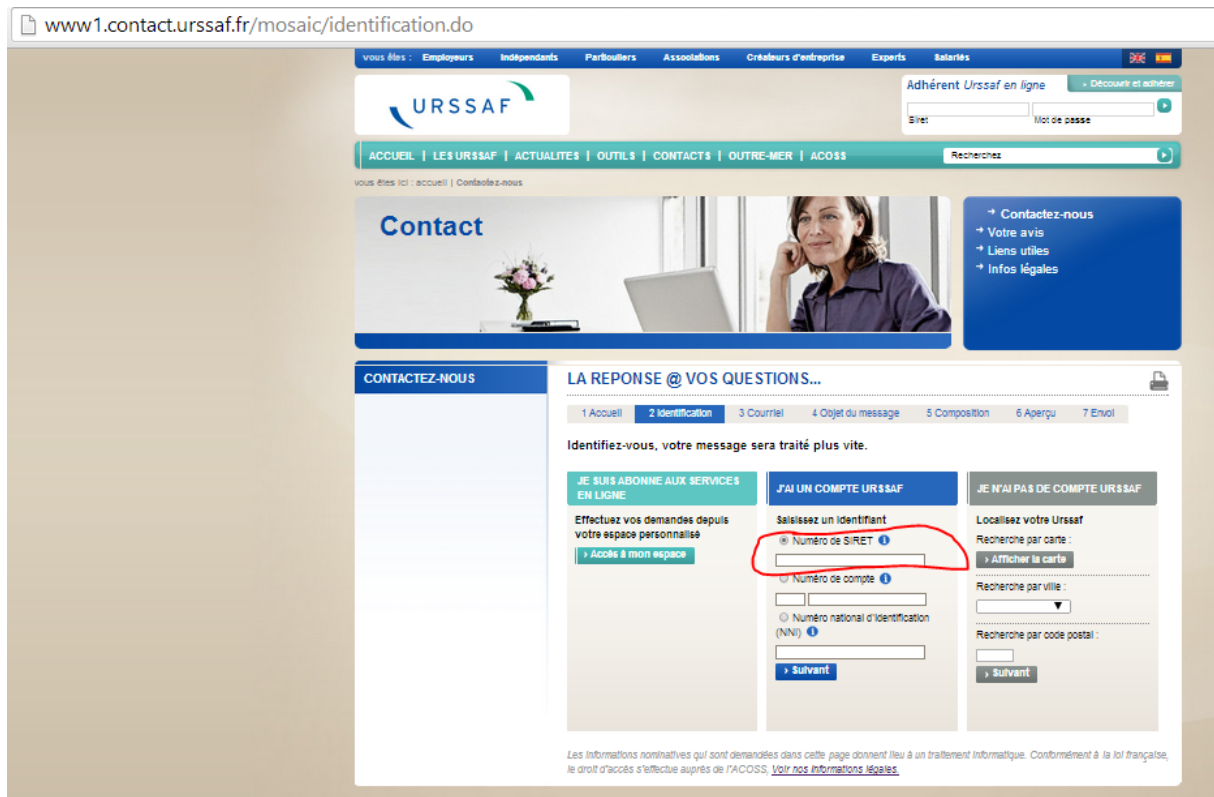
www1.contact.urssaf.fr/mosaic/identification.do

vous êtes : Employeurs Indépendants Particuliers Associations Créateurs d'entreprise Experts Salariés

URSSAF

Adhérent Urssaf en ligne
› Découvrir et adhérer
Siret Mot de passe

ACCUEIL | LES URSSAF | ACTUALITES | OUTILS | CONTACTS | OUTRE-MER | ACOSS

Recherchez

vous êtes ici : accueil | Contactez-nous

Contact

Contactez-nous
Votre avis
Liens utiles
Infos légales

CONTACTEZ-NOUS

LA REPONSE @ VOS QUESTIONS...

1 Accueil | 2 Identification | 3 Courriel | 4 Objet du message | 5 Composition | 6 Aperçu | 7 Envoi

Identifiez-vous, votre message sera traité plus vite.

JE SUIS ABONNE AUX SERVICES EN LIGNE

Effectuez vos demandes depuis votre espace personnalisé

› Accès à mon espace

J'AI UN COMPTE URSSAF

Saisissez un identifiant

Numéro de SIRET

Numéro de compte

Numéro national d'identification (NNI)

› Suivant

JE N'AI PAS DE COMPTE URSSAF

Localisez votre Urssaf

Recherche par carte :

› Afficher la carte

Recherche par ville :

Recherche par code postal :

› Suivant

Les informations nominatives qui sont demandées dans cette page donnent lieu à un traitement informatique. Conformément à la loi française, le droit d'accès s'effectue auprès de l'ACOSS, Voir nos informations légales.